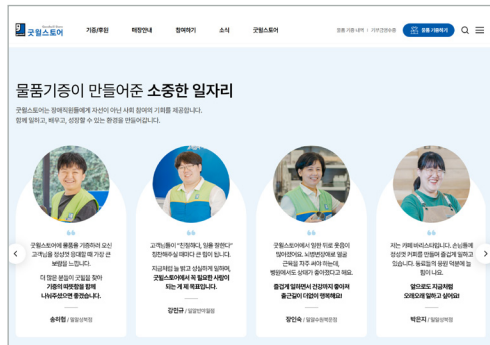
굿윌스토어 Goodwill Store

기증/후원 매장안내 참여하기 소식 굿윌스토어

물품 기증 내역 | 기부영수증 물품 기증하기

물품기증이 만들어준 소중한 일자리

굿윌스토어는 장애인들에게 자선이 아닌 사회 참여의 기회를 제공합니다.
함께 일하고, 배우고, 성장할 수 있는 환경을 만들어갑니다.

굿윌스토어에 물품을 기증하셔서 오신 고객님을 정성껏 응대할 때 가장 큰 보람을 느낍니다.

더 많은 분들이 굿윌을 찾아 기증의 따뜻함을 함께 나눠주셨으면 좋겠습니다.

송지형 / 밀알송파점

고객님들이 "친절해요, 일을 잘한다" 칭찬해주실 때마다 큰 힘이 됩니다.

지금처럼 늘 밝고 성실하게 일하며, 굿윌스토어에서 꼭 필요한 사람이 되는 게 제 목표입니다.

김민규 / 밀알반석점

굿윌스토어에서 일한 뒤로 몸과 마음이 많이 건강해졌어요. 규칙적인 생활과 함께 일하는 동료들 덕분에 병원에서도 상태가 좋아졌다고 해요.

즐겁게 일하면서 건강까지 좋아져 출근길이 더없이 행복해요!

장인숙 / 밀알수원점

저는 카페 바리스타입니다. 손님들께 정성껏 커피를 만들어 즐겁게 일하고 있습니다. 동료들과 응원 덕분에 늘 힘이 나요.

앞으로도 지금처럼 오래오래 일하고 싶어요!

박은지 / 밀알송파점